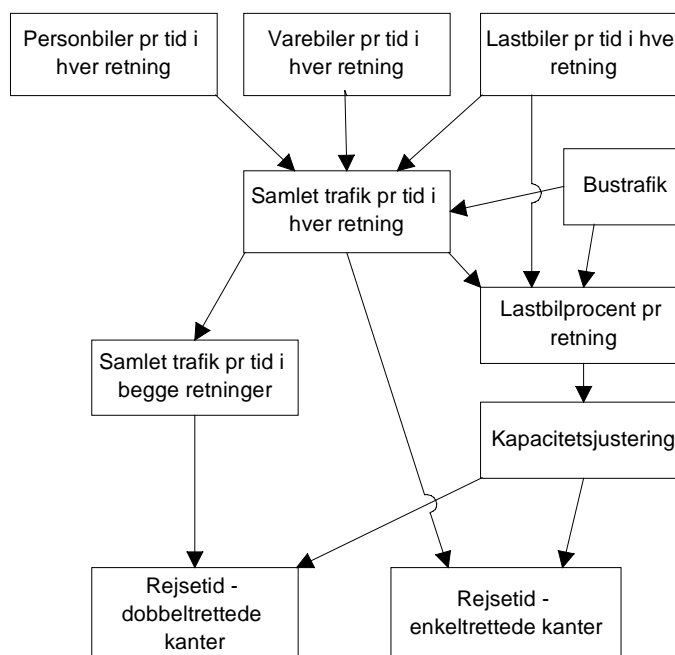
Personbiler pr tid i hver retning

Varebiler pr tid i hver retning

Lastbiler pr tid i hve retning

Samlet trafik pr tid i hver retning

Bustrafik

Lastbilprocent pr retning

Samlet trafik pr tid i begge retninger

Kapacitetsjustering

Rejsetid - dobbeltrettede kanter

Rejsetid - enkeltrettede kanter